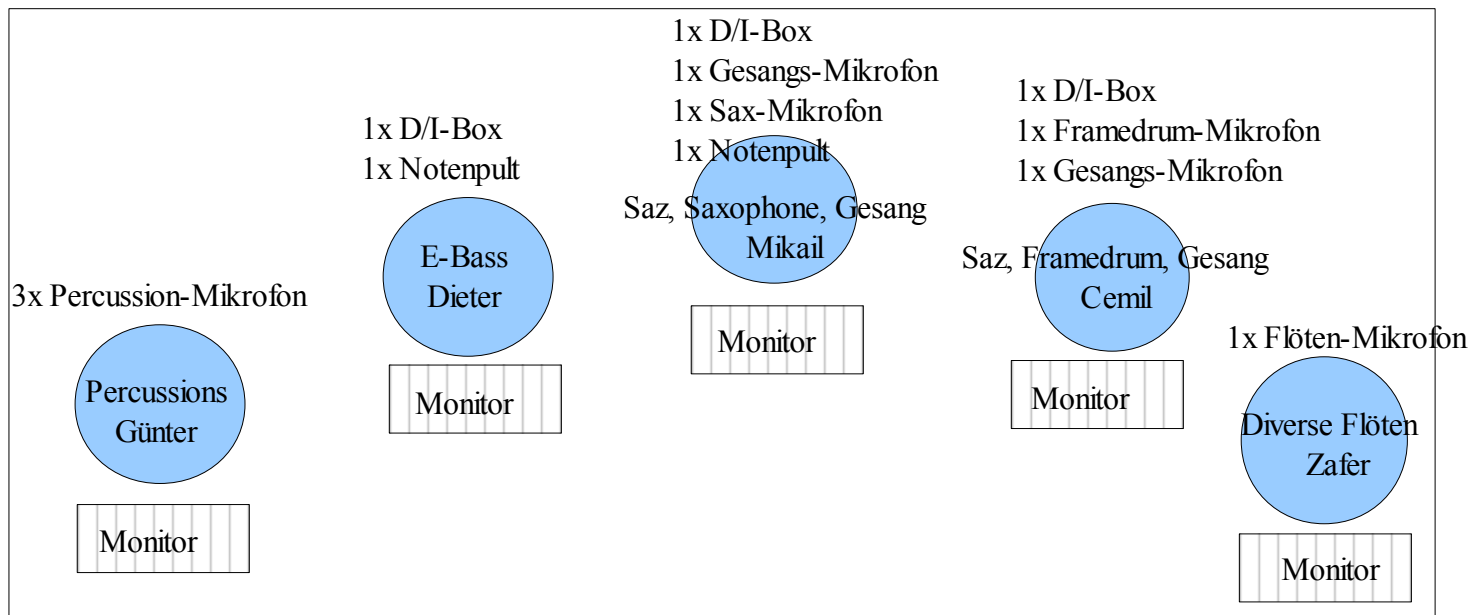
1x D/I-Box
1x Gesangs-Mikrofon
1x Sax-Mikrofon
1x Notenpult

1x D/I-Box
1x Notenpult

1x D/I-Box
1x Framedrum-Mikrofon
1x Gesangs-Mikrofon

Saz, Saxophone, Gesang
Mikail

E-Bass
Dieter

Saz, Framedrum, Gesang
Cemil

3x Percussion-Mikrofon

Monitor

Monitor

1x Flöten-Mikrofon

Percussions
Günter

Monitor

Monitor

Diverse Flöten
Zafer

Monitor

Monitor